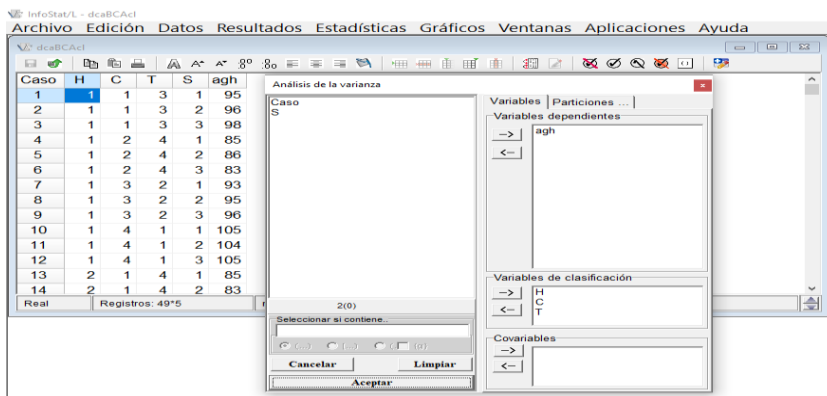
InfoStat/L - dcaBCAcl
Archivo Edición Datos Resultados Estadísticas Gráficos Ventanas Aplicaciones Ayuda
dcaBCAcl

| Caso | H | C | T | S | agh |
|---|---|---|---|---|---|
| 1 | 1 | 1 | 3 | 1 | 95 |
| 2 | 1 | 1 | 3 | 2 | 96 |
| 3 | 1 | 1 | 3 | 3 | 98 |
| 4 | 1 | 2 | 4 | 1 | 85 |
| 5 | 1 | 2 | 4 | 2 | 86 |
| 6 | 1 | 2 | 4 | 3 | 83 |
| 7 | 1 | 3 | 2 | 1 | 93 |
| 8 | 1 | 3 | 2 | 2 | 95 |
| 9 | 1 | 3 | 2 | 3 | 96 |
| 10 | 1 | 4 | 1 | 1 | 105 |
| 11 | 1 | 4 | 1 | 2 | 104 |
| 12 | 1 | 4 | 1 | 3 | 105 |
| 13 | 2 | 1 | 4 | 1 | 85 |
| 14 | 2 | 1 | 4 | 2 | 83 |

Real Registros: 49*5

Análisis de la varianza
Caso
S
2(0)
Seleccionar si contiene..
Cancelar Limpiar
Aceptar
Variables Particiones ...
Variables dependientes
-->
<--
agh
Variables de clasificación
-->
<--
H
C
T
Covariables
-->
<--